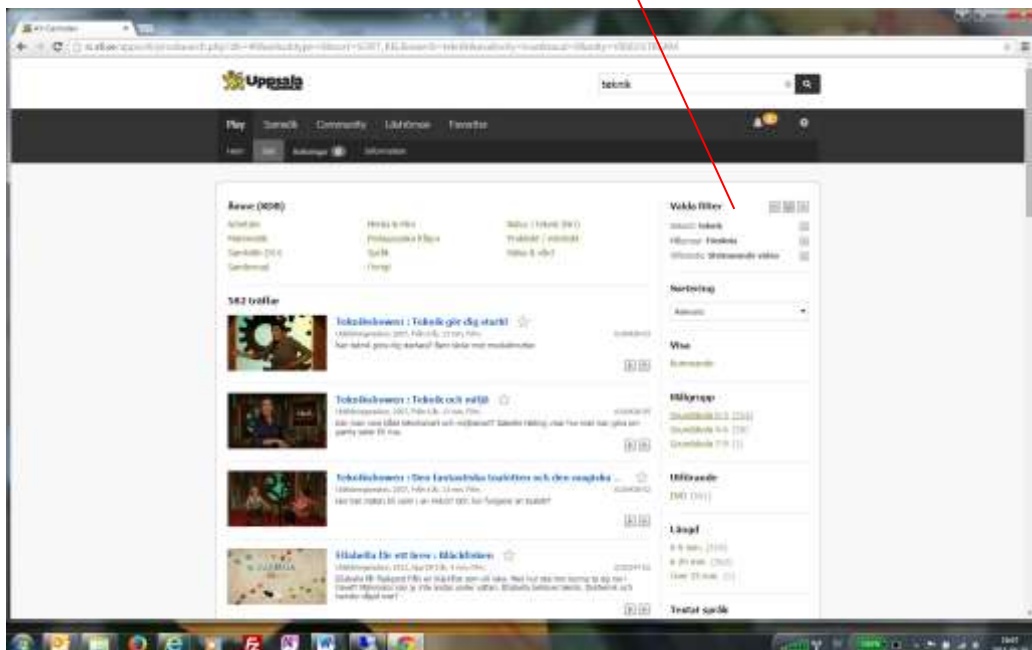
Uppsala

teknik

Play Sametik Community Lärformer Favoriter

Ämne (408)

582 träffar

Teknikshowen : Teknik gör dig stark!

Teknikshowen : Teknik och miljö

Teknikshowen : Den fantastiska toaletten och den magiska ...

Elsabella Elle ett ämne : Bläckfisken

Valda filter

Sortering

Visa

Målgrupp

Utförande

Längd

Textat språk